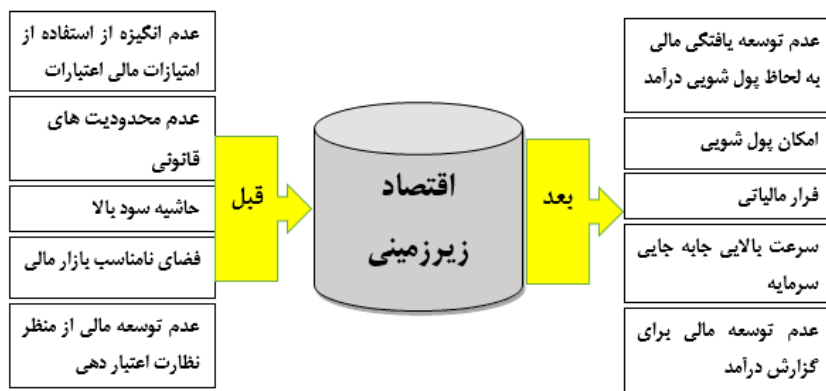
عدم انگیزه از استفاده از امتیازات مالی اعتبارات

عدم محدودیت های قانونی

حاشیه سود بالا

فضای نامناسب بازار مالی

عدم توسعه مالی از منظر نظارت اعتبار دهی

قبل

اقتصاد زیرزمینی

بعد

عدم توسعه یافتگی مالی به لحاظ پول شویی درآمد

امکان پول شویی

فرار مالیاتی

سرعت بالایی جابه جایی سرمایه

عدم توسعه مالی برای گزارش درآمد